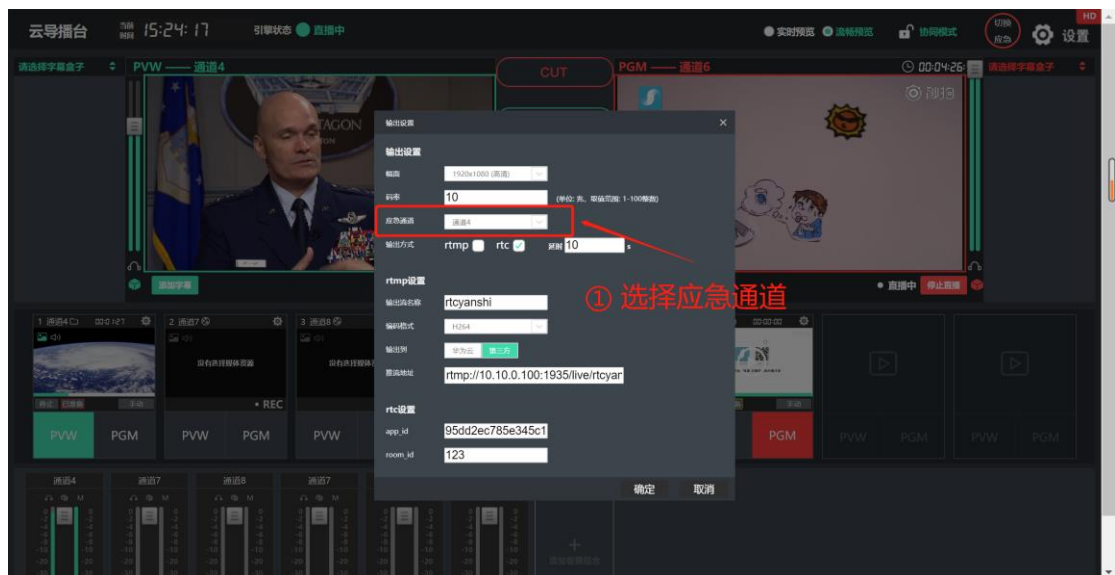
云导播台 当前时间 15:24:17 引擎状态 直播中

实时预览 流畅预览 协同模式 切换应急 设置 HD

请选择字幕盒子 PVW —— 通道4 CUT PGM —— 通道6 00:04:26 请选择字幕盒子

添加字幕

输出设置 ×

输出设置

幅面 1920x1080 (高清)

码率 10 (单位: 兆, 取值范围: 1-100整数)

应急通道 通道4

输出方式 rtmp rtc 延时 10 s

rtmp设置

输出流名称 rtcyanshi

编码格式 H264

输出到 华为云 第三方

推流地址 rtmp://10.10.0.100:1935/live/rtcyar

rtc设置

app_id 95dd2ec785e345c1

room_id 123

确定 取消

① 选择应急通道

直播中 停止直播

1 通道4 00:01:27 2 通道7 3 通道8 00:00:00

没有选择媒体资源 没有选择媒体资源

停止 已准备 手动 • REC 手动

PVW PGM PVW PGM PVW PGM PVW PGM PVW PGM

通道4 通道7 通道8 通道7

添加音频设备